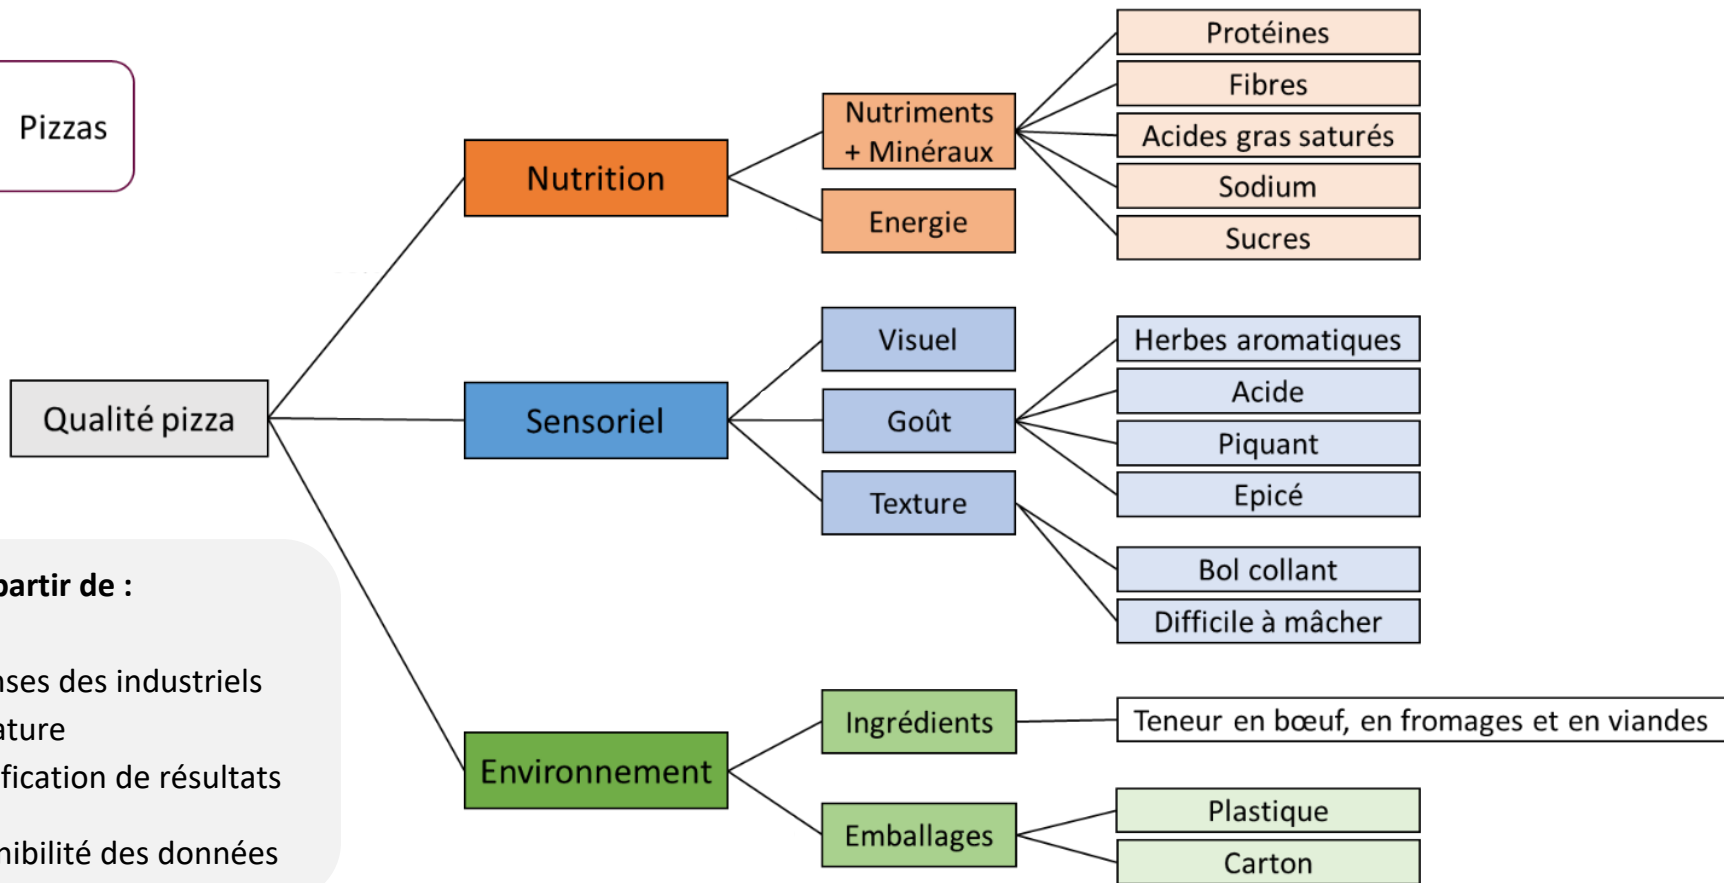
Pizzas

Qualité pizza

Nutrition

Nutriments + Minéraux

Energie

Protéines

Fibres

Acides gras saturés

Sodium

Sucres

Sensoriel

Visuel

Goût

Texture

Herbes aromatiques

Acide

Piquant

Epicé

Bol collant

Difficile à mâcher

Environnement

Ingrédients

Emballages

Teneur en bœuf, en fromages et en viandes

Plastique

Carton

partir de :

nses des industriels
ature
fication de résultats
nibilité des données